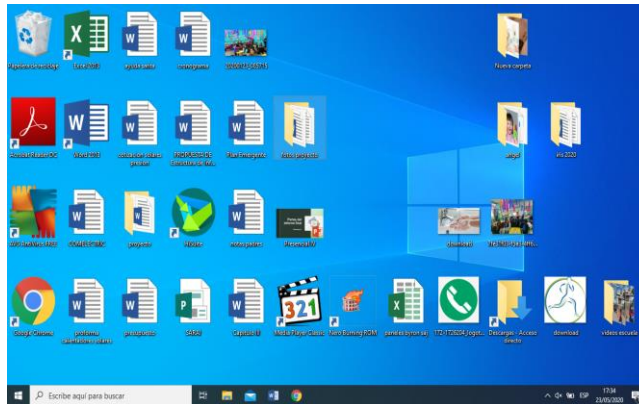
Papelera de reciclaje
Excel 2013
ayuda sema
cronograma
20200523_105715
Nueva carpeta
Acrobat Reader DC
Word 2013
educacion salud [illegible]
PROPUESTA DE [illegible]
Plan Emergente
fotos proyecto
angel
iris 2020
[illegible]
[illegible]
proyecto
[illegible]
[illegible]
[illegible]
download
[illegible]
Google Chrome
proforma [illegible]
presupuesto
SARS
Capitulo II
Media Player Classic
Nero Burning ROM
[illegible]
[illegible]
Descargas - Acceso directo
download
videos escuela
Escribe aquí para buscar
17:34
23/05/2020
ESP